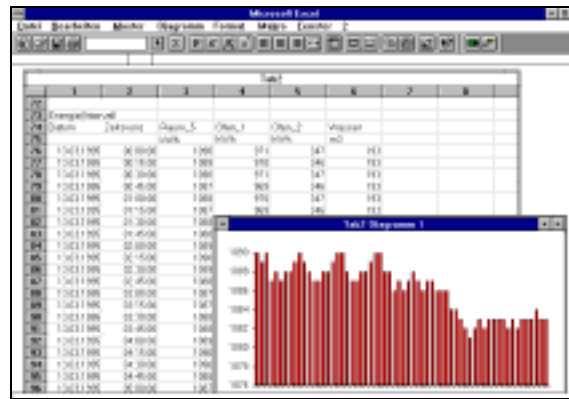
Microsoft Excel

Datei Bearbeiten Ansicht Einfügen Format Extras Diagramm Fenster ?

Tab1

| | 1 | 2 | 3 | 4 | 5 | 6 | 7 | 8 |
|---|---|---|---|---|---|---|---|---|
| 22 | | | | | | | | |
| 23 | Energie(Intervall) | | | | | | | |
| 24 | Datum | Zeit(vom) | Raum_5 | Ofen_1 | Ofen_2 | Wasser | | |
| 25 | | | kWh | kWh | kWh | m3 | | |
| 26 | 13.11.1995 | 00:00:00 | 1080 | 971 | 347 | 113 | | |
| 27 | 13.11.1995 | 00:15:00 | 1080 | 970 | 346 | 113 | | |
| 28 | 13.11.1995 | 00:30:00 | 1080 | 971 | 347 | 113 | | |
| 29 | 13.11.1995 | 00:45:00 | 1081 | 969 | 346 | 113 | | |
| 30 | 13.11.1995 | 01:00:00 | 1080 | 970 | 347 | 113 | | |
| 31 | 13.11.1995 | 01:15:00 | 1081 | 969 | 346 | 113 | | |
| 32 | 13.11.1995 | 01:30:00 | 1081 | | | | | |
| 33 | 13.11.1995 | 01:45:00 | 1080 | | | | | |
| 34 | 13.11.1995 | 02:00:00 | 1080 | | | | | |
| 35 | 13.11.1995 | 02:15:00 | 1081 | | | | | |
| 36 | 13.11.1995 | 02:30:00 | 1080 | | | | | |
| 37 | 13.11.1995 | 02:45:00 | 1080 | | | | | |
| 38 | 13.11.1995 | 03:00:00 | 1081 | | | | | |
| 39 | 13.11.1995 | 03:15:00 | 1081 | | | | | |
| 40 | 13.11.1995 | 03:30:00 | 1081 | | | | | |
| 41 | 13.11.1995 | 03:45:00 | 1081 | | | | | |
| 42 | 13.11.1995 | 04:00:00 | 1080 | | | | | |
| 43 | 13.11.1995 | 04:15:00 | 1080 | | | | | |
| 44 | 13.11.1995 | 04:30:00 | 1080 | | | | | |
| 45 | 13.11.1995 | 04:45:00 | 1080 | | | | | |
| 46 | 13.11.1995 | 05:00:00 | 1080 | | | | | |

Tab1 Diagramm 1

1090
1088
1086
1084
1082
1080
1078
1076